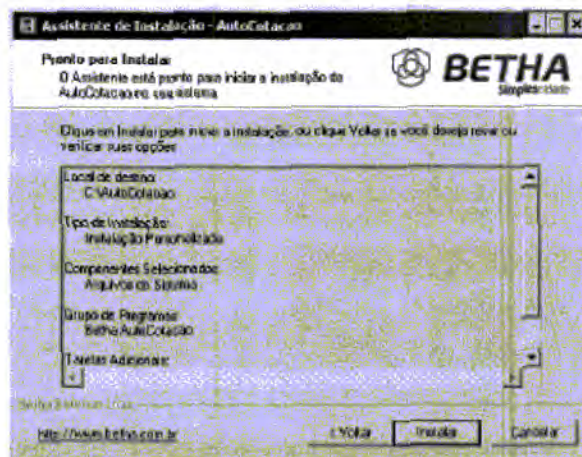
Assistente de Instalação - AutoCotacao

Pronto para Instalar
O Assistente está pronto para iniciar a instalação do AutoCotacao no seu sistema

BETHA
Simplicidade

Clique em Instalar para iniciar a instalação, ou clique Voltar se você deseja rever ou verificar suas opções

Local de destino:
C:\AutoCotacao

Tipo de instalação:
Instalação Personalizada

Componentes Selecionados:
Arquivos do Sistema

Grupo de Programas:
Betha AutoCotacao

Tarefas Adicionais:

Betha Sistemas Ltda

http://www.betha.com.br

< Voltar
Instalar
Cancelar